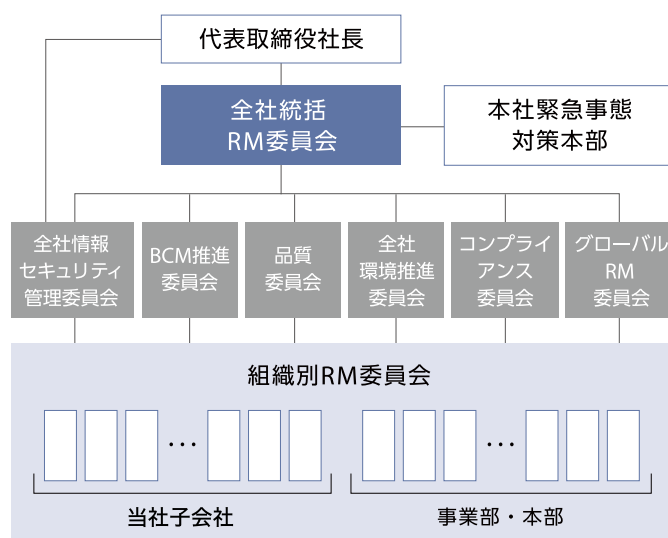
代表取締役社長

全社統括
RM委員会

本社緊急事態
対策本部

全社情報
セキュリティ
管理委員会

BCM推進
委員会

品質
委員会

全社
環境推進
委員会

コンプライ
アンス
委員会

グローバル
RM
委員会

組織別RM委員会

…

…

当社子会社

事業部・本部